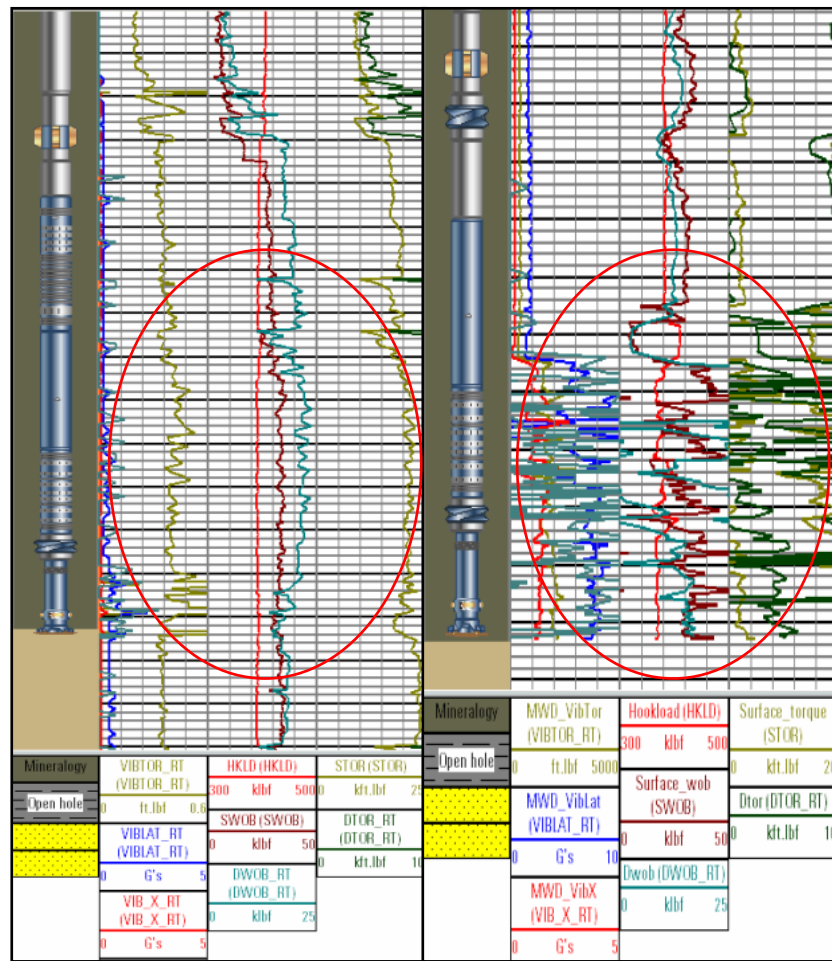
Mineralogy

Open hole

VIBTOR_RT (VIBTOR_RT)
0 ft.lbf 0.6

VIBLAT_RT (VIBLAT_RT)
0 G's 5

VIB_X_RT (VIB_X_RT)
0 G's 5

HKLD (HKLD)
300 klbf 500

SWOB (SWOB)
0 klbf 50

DWOB_RT (DWOB_RT)
0 klbf 25

STOR (STOR)
0 kft.lbf 25

DTOR_RT (DTOR_RT)
0 kft.lbf 10

Mineralogy

Open hole

MWD_VibTor (VIBTOR_RT)
0 ft.lbf 5000

MWD_VibLat (VIBLAT_RT)
0 G's 10

MWD_VibX (VIB_X_RT)
0 G's 5

Hookload (HKLD)
300 klbf 500

Surface_wob (SWOB)
0 klbf 50

Dwob (DWOB_RT)
0 klbf 25

Surface_torque (STOR)
0 kft.lbf 2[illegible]

Dtor (DTOR_RT)
0 kft.lbf 1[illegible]